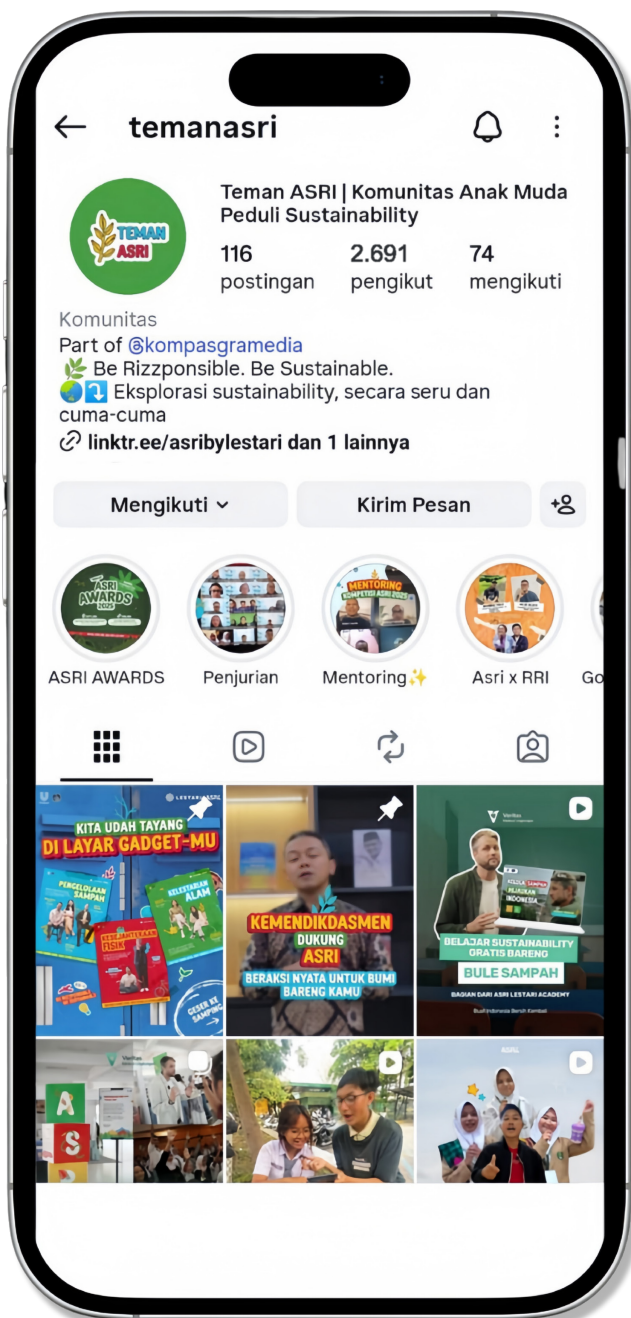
temanasri

TEMAN ASRI

Teman ASRI | Komunitas Anak Muda Peduli Sustainability

116 postingan
2.691 pengikut
74 mengikuti

Komunitas
Part of @kompasgramedia
🌿 Be Rizzponsible. Be Sustainable.
🌏⤵️ Eksplorasi sustainability, secara seru dan cuma-cuma
linktr.ee/asribylestari dan 1 lainnya

Mengikuti
Kirim Pesan

ASRI AWARDS 2025
MENTORING KOMPETISI ASRI 2025

ASRI AWARDS
Penjurian
Mentoring✨
Asri x RRI
Go

LESTARI ASRI
KITA UDAH TAYANG DI LAYAR GADGET-MU
PENGELOLAAN SAMPAH
KELESTARIAN ALAM
KESEHATAN FISIK
GESER KE SAMPING

KEMENDIKDASMEN DUKUNG ASRI
BERAKSI NYATA UNTUK BUMI BARENG KAMU

Veritas
KELOLA SAMPAH PLASTIK INDONESIA
BELAJAR SUSTAINABILITY GRATIS BARENG
BULE SAMPAH
BAGIAN DARI ASRI LESTARI ACADEMY

Veritas
A
S

ASRI